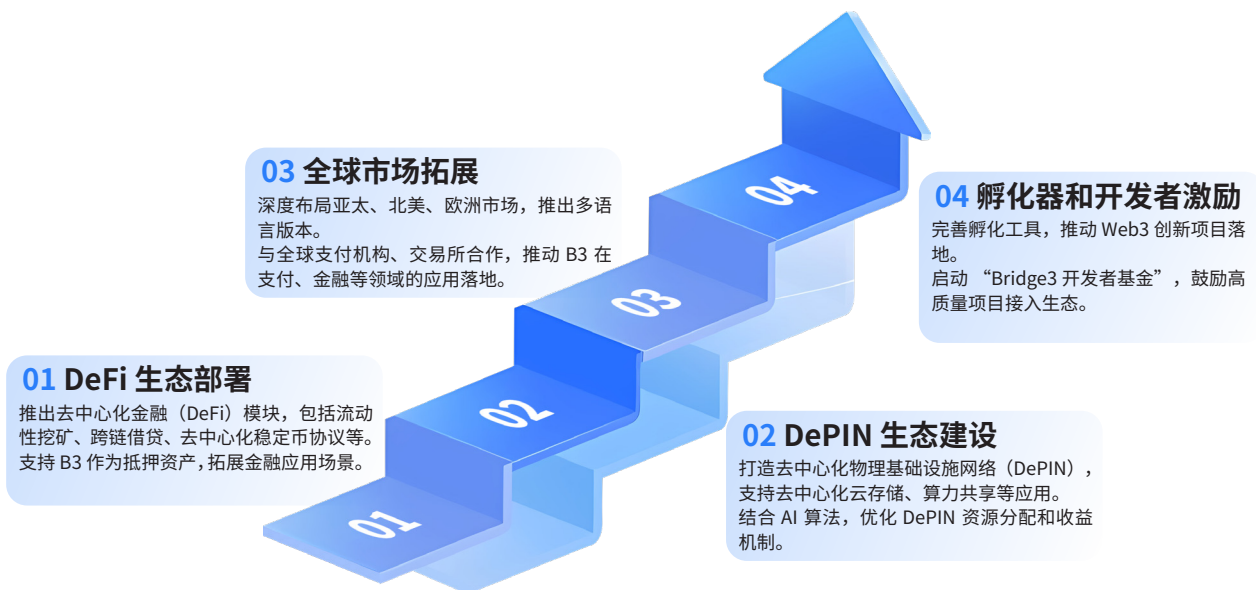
03 全球市场拓展

深度布局亚太、北美、欧洲市场，推出多语言版本。
与全球支付机构、交易所合作，推动 B3 在支付、金融等领域的应用落地。

04 孵化器和开发者激励

完善孵化工具，推动 Web3 创新项目落地。
启动 “Bridge3 开发者基金”，鼓励高质量项目接入生态。

01 DeFi 生态部署

推出去中心化金融（DeFi）模块，包括流动性挖矿、跨链借贷、去中心化稳定币协议等。
支持 B3 作为抵押资产，拓展金融应用场景。

02 DePIN 生态建设

打造去中心化物理基础设施网络（DePIN），支持去中心化云存储、算力共享等应用。
结合 AI 算法，优化 DePIN 资源分配和收益机制。

04

03

02

01